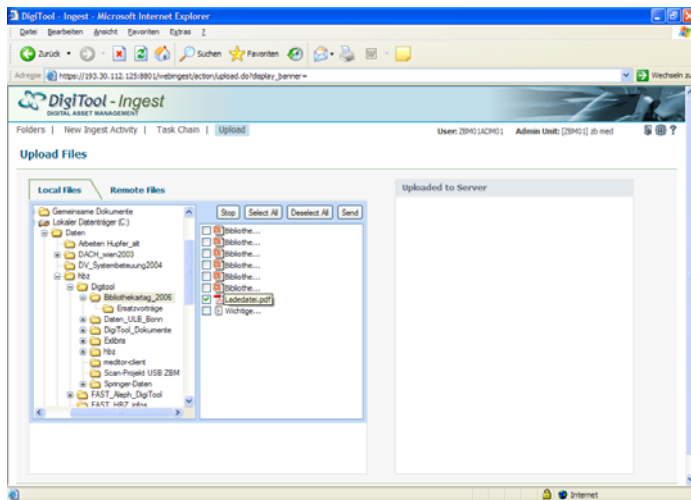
DigiTool - Ingest - Microsoft Internet Explorer

Datei Bearbeiten Ansicht Favoriten Extras ?

Zurück Suchen Favoriten

Adresse https://193.30.112.125:8801/webingest/action/upload.do?display_banner= Wechseln zu

DigiTool - Ingest
DIGITAL ASSET MANAGEMENT

Folders | New Ingest Activity | Task Chain | Upload

User: ZBM01ADM01 Admin Unit: [ZBM01] zb med

Upload Files

Local Files Remote Files

Gemeinsame Dokumente
Lokaler Datenträger (C:)
Daten
Arbeiten Hupfer_alt
DACH_wien2003
DV_Systembetreuung2004
hbz
Digitool
Bibliothekartag_2006
Ersatzvorträge
Daten_ULB_Bonn
DigiTool_Dokumente
Exlibris
hbz
meditor-client
Scan-Projekt USB ZBM
Springer-Daten
FAST_Aleph_DigiTool
FAST_HBZ_infos

Stop Select All Deselect All Send

Bibliothe...
Bibliothe...
Bibliothe...
Bibliothe...
Bibliothe...
Bibliothe...
Ladedatei.pdf
Wichtige...

Uploaded to Server

Internet